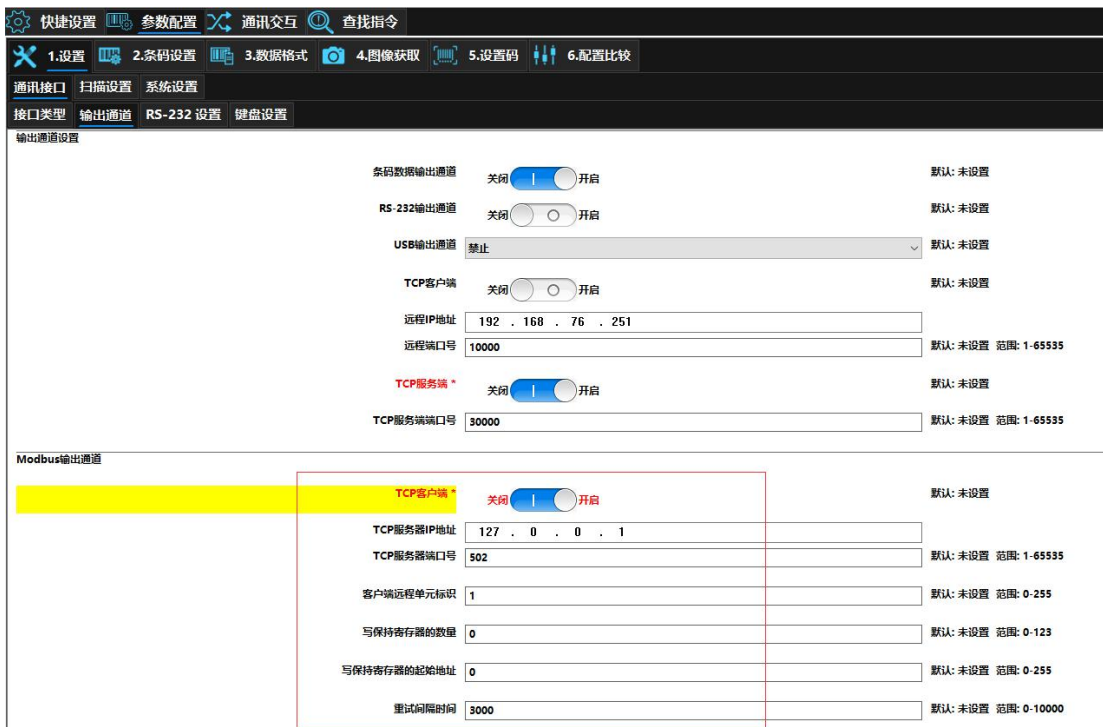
快捷设置 参数配置 通讯交互 查找指令

1.设置 2.条码设置 3.数据格式 4.图像获取 5.设置码 6.配置比较

通讯接口 扫描设置 系统设置

接口类型 输出通道 RS-232 设置 键盘设置

输出通道设置

条码数据输出通道 关闭 开启 默认: 未设置

RS-232输出通道 关闭 开启 默认: 未设置

USB输出通道 禁止 默认: 未设置

TCP客户端 关闭 开启 默认: 未设置

远程IP地址 192 . 168 . 76 . 251

远程端口号 10000 默认: 未设置 范围: 1-65535

TCP服务端 * 关闭 开启 默认: 未设置

TCP服务端端口号 30000 默认: 未设置 范围: 1-65535

Modbus输出通道

TCP客户端 * 关闭 开启 默认: 未设置

TCP服务器IP地址 127 . 0 . 0 . 1

TCP服务器端口号 502 默认: 未设置 范围: 1-65535

客户端远程单元标识 1 默认: 未设置 范围: 0-255

写保持寄存器的数量 0 默认: 未设置 范围: 0-123

写保持寄存器的起始地址 0 默认: 未设置 范围: 0-255

重试间隔时间 3000 默认: 未设置 范围: 0-10000